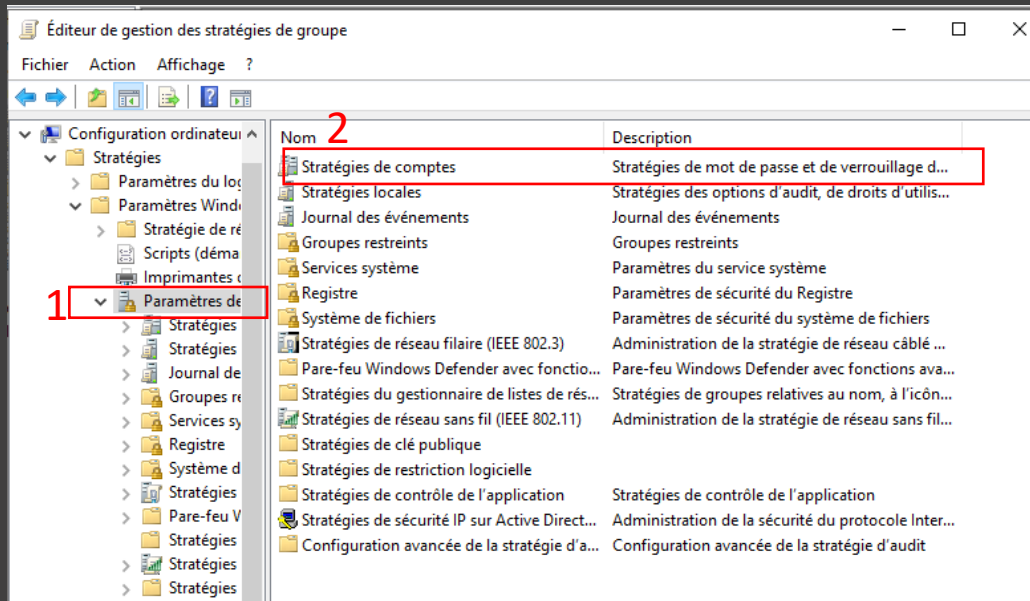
Éditeur de gestion des stratégies de groupe

Fichier Action Affichage ?

Configuration ordinateur
Stratégies
Paramètres du lo
Paramètres Windo
Stratégie de ré
Scripts (déma
Imprimantes d
1 Paramètres de
Stratégies
Stratégies
Journal de
Groupes re
Services sy
Registre
Système d
Stratégies
Pare-feu W
Stratégies
Stratégies
Stratégies

| Nom 2 | Description |
|---|---|
| Stratégies de comptes | Stratégies de mot de passe et de verrouillage d... |
| Stratégies locales | Stratégies des options d'audit, de droits d'utilis... |
| Journal des événements | Journal des événements |
| Groupes restreints | Groupes restreints |
| Services système | Paramètres du service système |
| Registre | Paramètres de sécurité du Registre |
| Système de fichiers | Paramètres de sécurité du système de fichiers |
| Stratégies de réseau filaire (IEEE 802.3) | Administration de la stratégie de réseau câblé ... |
| Pare-feu Windows Defender avec fonctio... | Pare-feu Windows Defender avec fonctions ava... |
| Stratégies du gestionnaire de listes de rés... | Stratégies de groupes relatives au nom, à l'icôn... |
| Stratégies de réseau sans fil (IEEE 802.11) | Administration de la stratégie de réseau sans fil... |
| Stratégies de clé publique | |
| Stratégies de restriction logicielle | |
| Stratégies de contrôle de l'application | Stratégies de contrôle de l'application |
| Stratégies de sécurité IP sur Active Direct... | Administration de la sécurité du protocole Inter... |
| Configuration avancée de la stratégie d'a... | Configuration avancée de la stratégie d'audit |